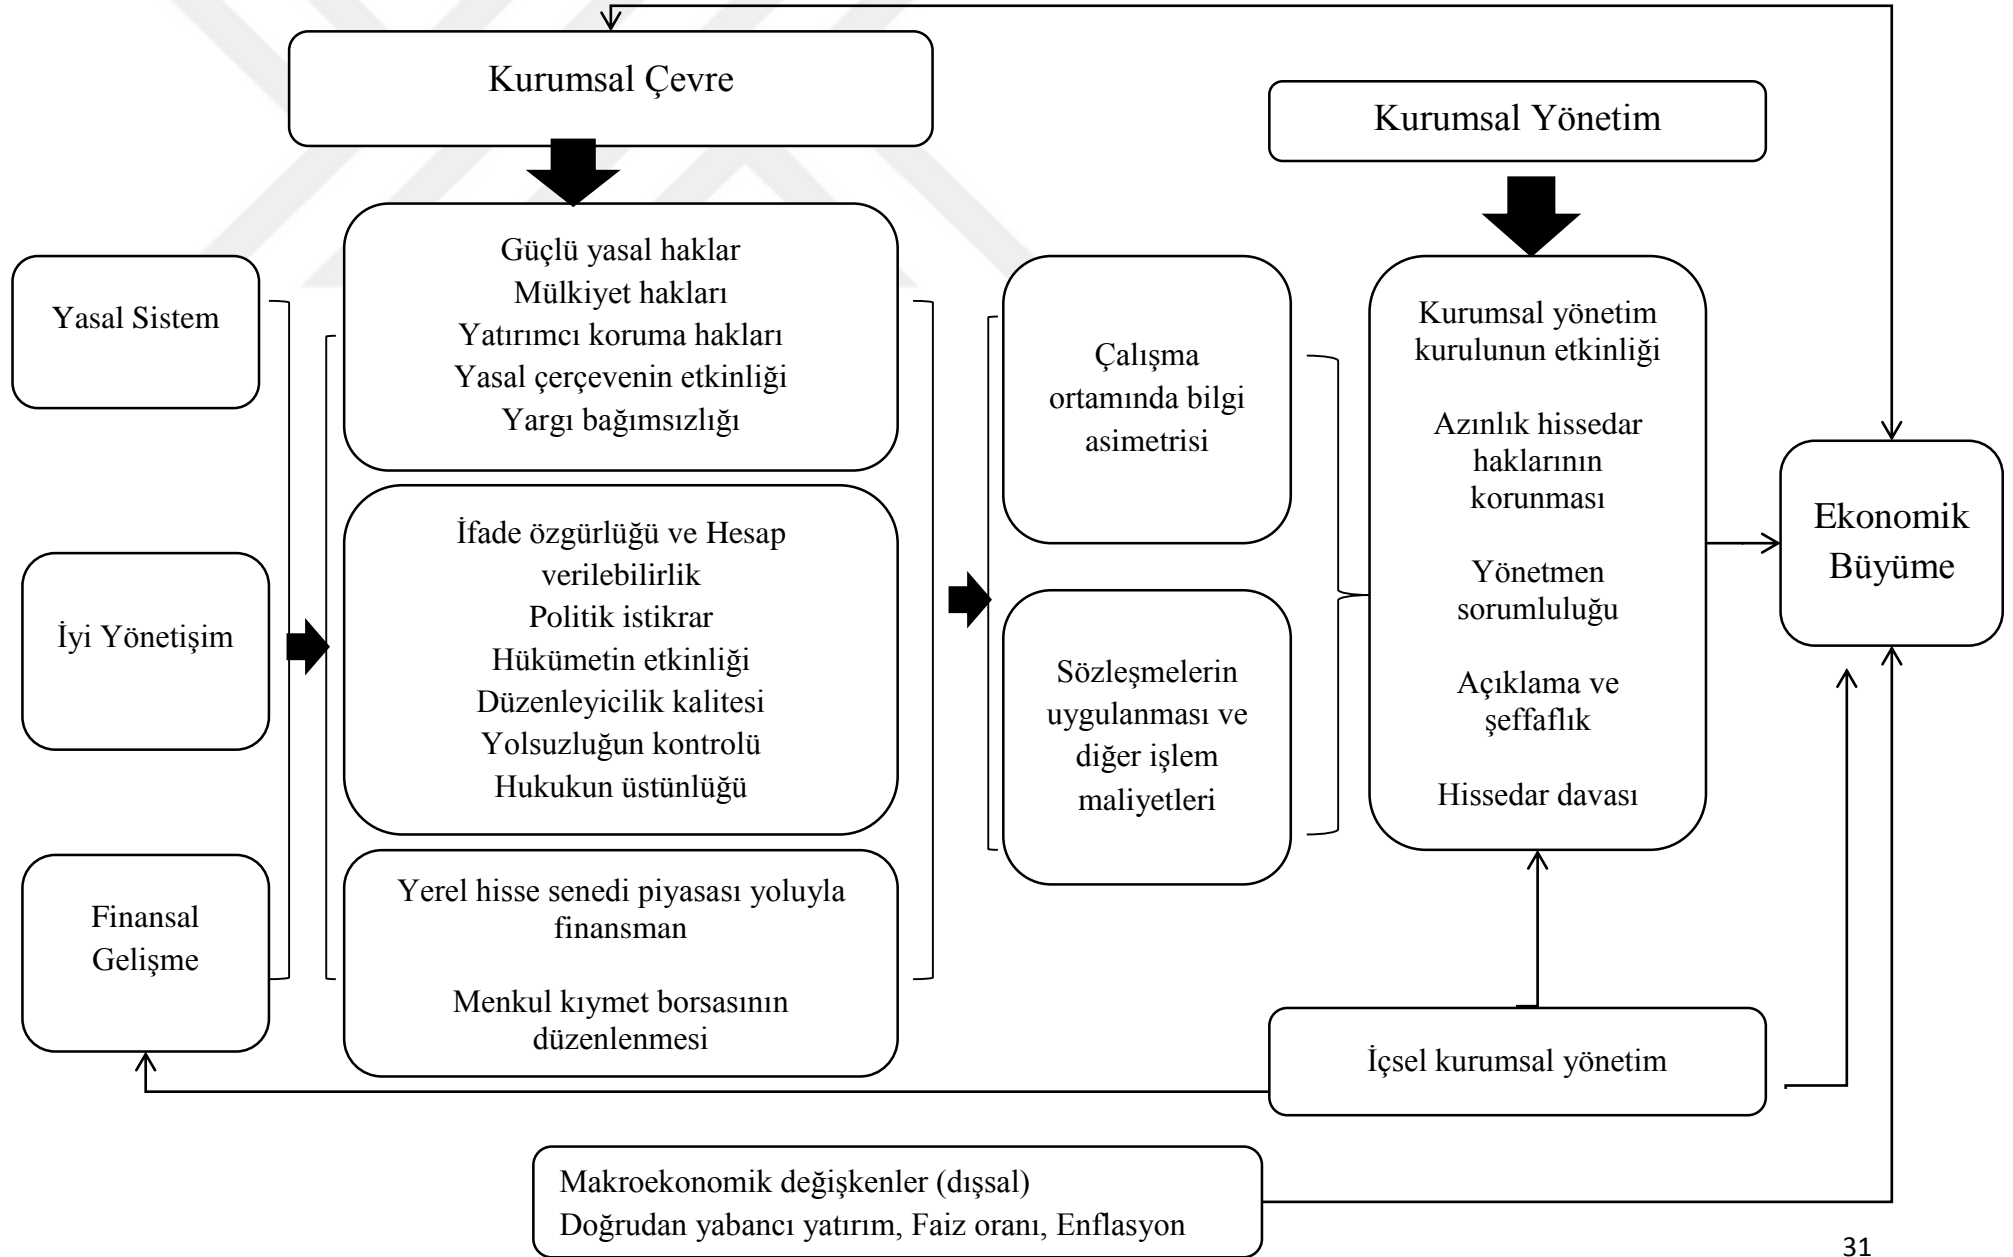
Kurumsal Çevre

Kurumsal Yönetim

Yasal Sistem

İyi Yönetişim

Finansal Gelişme

Güçlü yasal haklar
Mülkiyet hakları
Yatırımcı koruma hakları
Yasal çerçevenin etkinliği
Yargı bağımsızlığı

İfade özgürlüğü ve Hesap verilebilirlik
Politik istikrar
Hükümetin etkinliği
Düzenleyicilik kalitesi
Yolsuzluğun kontrolü
Hukukun üstünlüğü

Yerel hisse senedi piyasası yoluyla finansman

Menkul kıymet borsasının düzenlenmesi

Çalışma ortamında bilgi asimetrisi

Sözleşmelerin uygulanması ve diğer işlem maliyetleri

Kurumsal yönetim kurulunun etkinliği

Azınlık hissedar haklarının korunması

Yönetmen sorumluluğu

Açıklama ve şeffaflık

Hissedar davası

Ekonomik Büyüme

İçsel kurumsal yönetim

Makroekonomik değişkenler (dışsal)
Doğrudan yabancı yatırım, Faiz oranı, Enflasyon

31